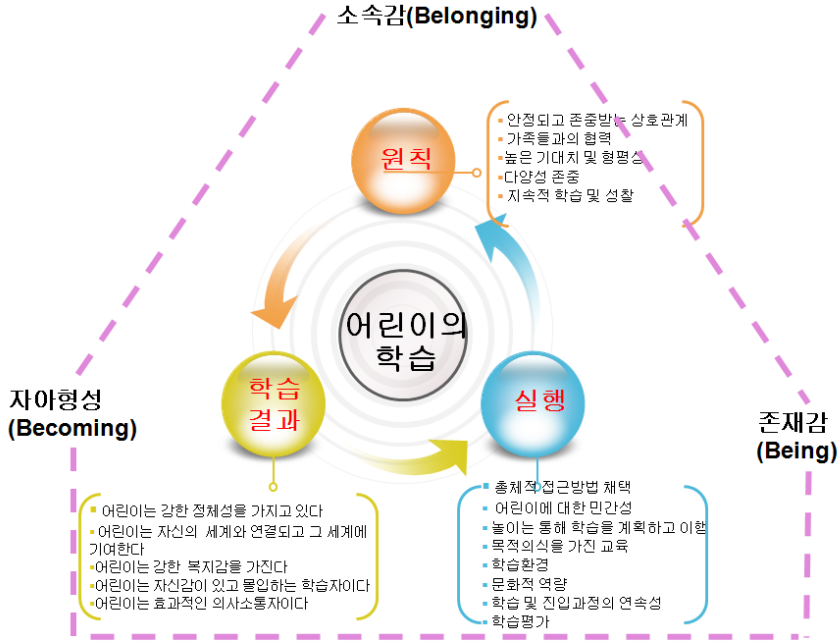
소속감(Belonging)

원칙

안정되고 존중받는 상호관계
가족들과의 협력
높은 기대치 및 형평성
다양성 존중
지속적 학습 및 성찰

어린이의 학습

학습 결과

실행

자아형성 (Becoming)

존재감 (Being)

어린이는 강한 정체성을 가지고 있다
어린이는 자신의 세계와 연결되고 그 세계에 기여한다
어린이는 강한 복지감을 가진다
어린이는 자신감이 있고 몰입하는 학습자이다
어린이는 효과적인 의사소통자이다

총체적 접근방법 채택
어린이에 대한 민감성
놀이를 통해 학습을 계획하고 이행
목적의식을 가진 교육
학습환경
문화적 역량
학습 및 진입과정의 연속성
학습평가